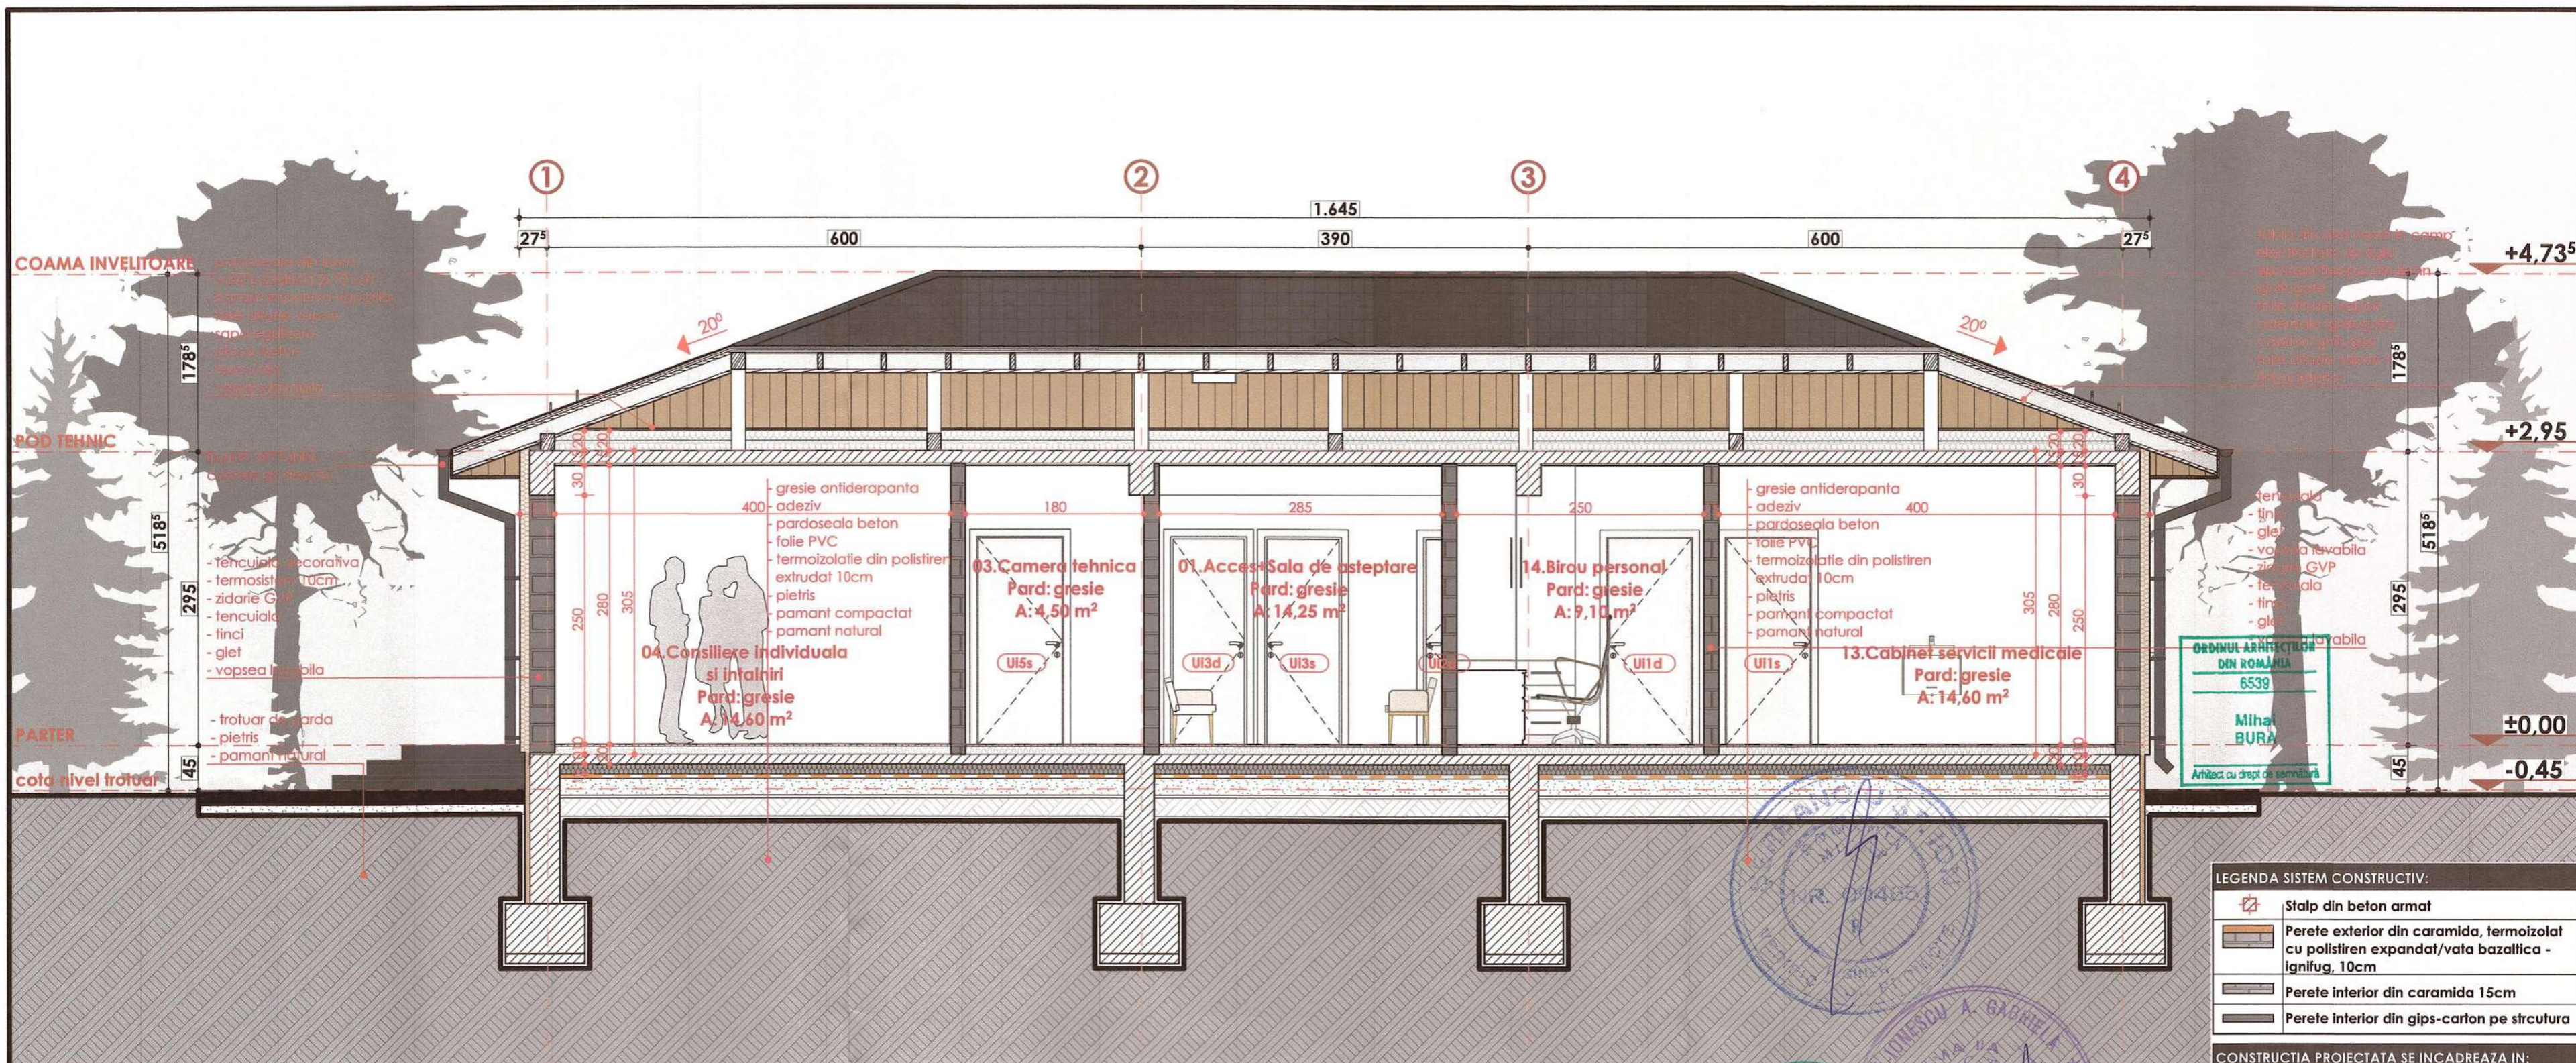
①
②
③
④
1.645
$27^5$
600
390
600
$27^5$

COAMA INVELITOARE
POD TEHNIC
PARTER
cota nivel trotuar

+4,73$^5$
+2,95
±0,00
-0,45

$178^5$
$518^5$
295
45

20°
20°

- tencuiala decorativa
- termosistem 10cm
- zidarie GVP
- tencuiala
- tinci
- glet
- vopsea lavabila

- trotuar de garda
- pietris
- pamant natural

- gresie antiderapanta
- adeziv
- pardoseala beton
- folie PVC
- termoizolatie din polistiren extrudat 10cm
- pietris
- pamant compactat
- pamant natural

- gresie antiderapanta
- adeziv
- pardoseala beton
- folie PVC
- termoizolatie din polistiren extrudat 10cm
- pietris
- pamant compactat
- pamant natural

- tencuiala
- tinci
- glet
- vopsea lavabila
- zidarie GVP
- tencuiala
- tinci
- glet
- vopsea lavabila

400
180
285
250
400
30
250
280
305
305
280
250
30

04.Consiliere individuala si intalniri
Pard: gresie
A: 14,60 m²

03.Camera tehnica
Pard: gresie
A: 4,50 m²

01.Acces+Sala de asteptare
Pard: gresie
A: 14,25 m²

14.Birou personal
Pard: gresie
A: 9,10 m²

13.Cabinet servicii medicale
Pard: gresie
A: 14,60 m²

UI5s
UI3d
UI3s
UI2
UI1d
UI1s

ORDINUL ARHITECTILOR DIN ROMÂNIA
6539
Mihai BURA
Arhitect cu drept de semnătură

NR. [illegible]
IONESCU A. GABRIELA

LEGENDA SISTEM CONSTRUCTIV:
Stalp din beton armat
Perete exterior din caramida, termoizolat cu polistiren expandat/vata bazaltica - ignifug, 10cm
Perete interior din caramida 15cm
Perete interior din gips-carton pe strcutura

CONSTRUCTIA PROIECTATA SE INCADREAZA IN: